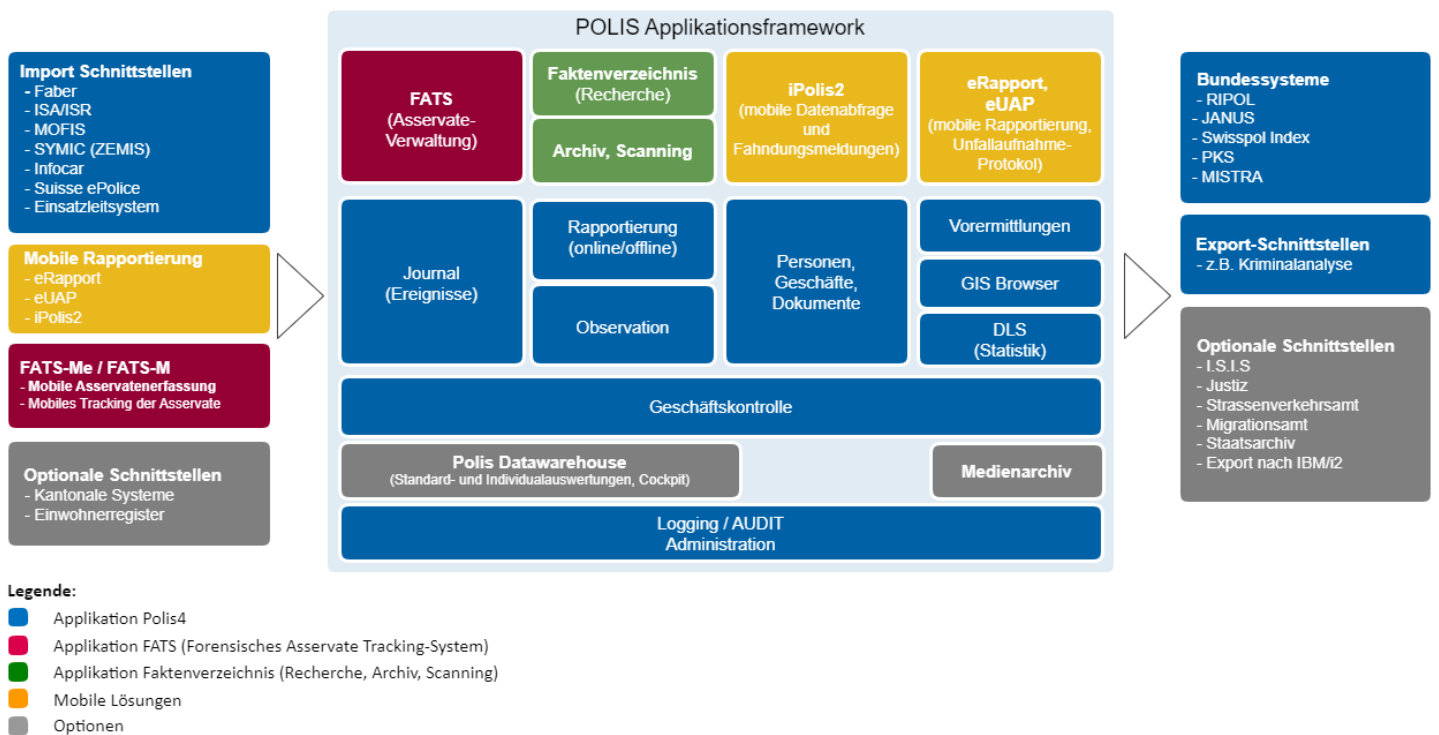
Import Schnittstellen
- Faber
- ISA/ISR
- MOFIS
- SYMIC (ZEMIS)
- Infocar
- Suisse ePolice
- Einsatzleitsystem

Mobile Rapportierung
- eRapport
- eUAP
- iPolis2

FATS-Me / FATS-M
- Mobile Asservatenerfassung
- Mobiles Tracking der Asservate

Optionale Schnittstellen
- Kantonale Systeme
- Einwohnerregister

POLIS Applikationsframework

FATS
(Asservate-Verwaltung)

Faktenverzeichnis
(Recherche)

Archiv, Scanning

iPolis2
(mobile Datenabfrage und Fahndungsmeldungen)

eRapport, eUAP
(mobile Rapportierung, Unfallaufnahme-Protokol)

Journal
(Ereignisse)

Rapportierung
(online/offline)

Observation

Personen, Geschäfte, Dokumente

Vorermittlungen

GIS Browser

DLS
(Statistik)

Geschäftskontrolle

Polis Datawarehouse
(Standard- und Individualauswertungen, Cockpit)

Medienarchiv

Logging / AUDIT
Administration

Bundessysteme
- RIPOL
- JANUS
- Swisspol Index
- PKS
- MISTRA

Export-Schnittstellen
- z.B. Kriminalanalyse

Optionale Schnittstellen
- I.S.I.S
- Justiz
- Strassenverkehrsamt
- Migrationsamt
- Staatsarchiv
- Export nach IBM/i2

Legende:
Applikation Polis4
Applikation FATS (Forensisches Asservate Tracking-System)
Applikation Faktenverzeichnis (Recherche, Archiv, Scanning)
Mobile Lösungen
Optionen